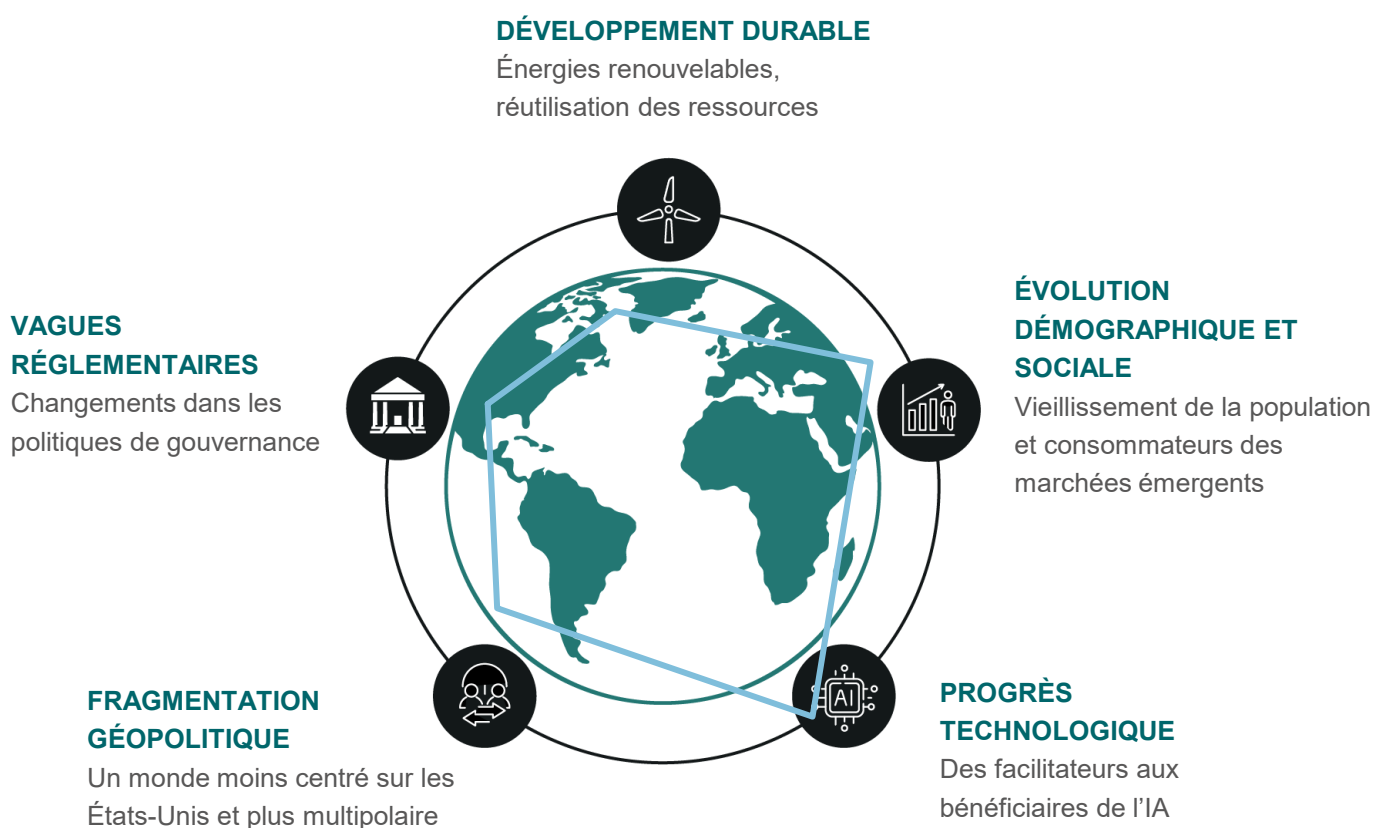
DÉVELOPPEMENT DURABLE
Énergies renouvelables, réutilisation des ressources

VAGUES RÉGLEMENTAIRES
Changements dans les politiques de gouvernance

ÉVOLUTION DÉMOGRAPHIQUE ET SOCIALE
Vieillissement de la population et consommateurs des marchées émergents

AI

FRAGMENTATION GÉOPOLITIQUE
Un monde moins centré sur les États-Unis et plus multipolaire

PROGRÈS TECHNOLOGIQUE
Des facilitateurs aux bénéficiaires de l'IA